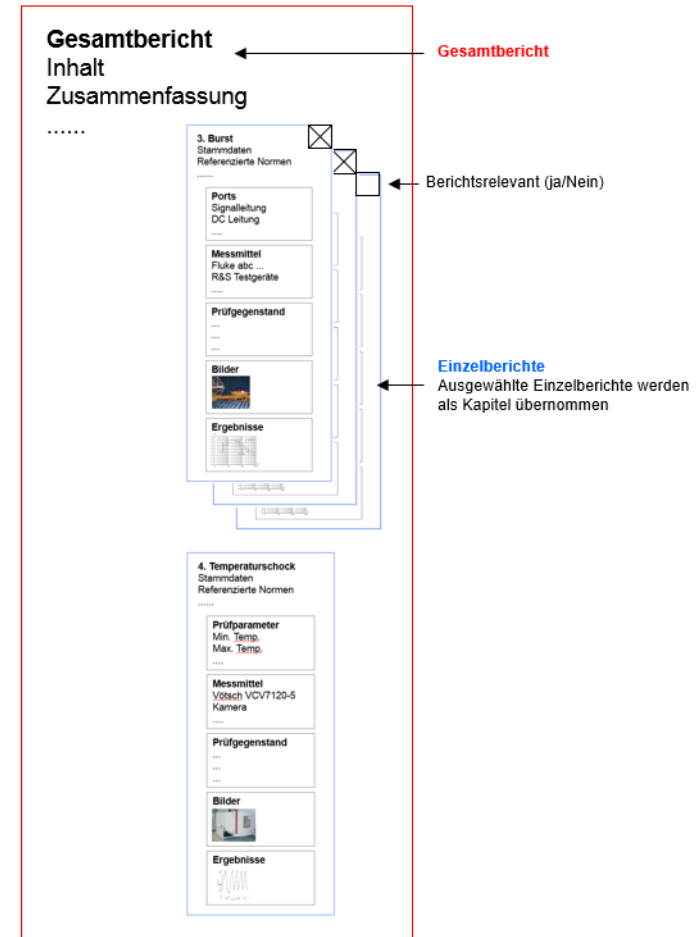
Gesamtbericht
Inhalt
Zusammenfassung
......

Gesamtbericht

3. Burst
Stammdaten
Referenzierte Normen
......

Berichtsrelevant (ja/Nein)

Ports
Signalleitung
DC Leitung
.....

Messmittel
Fluke abc ...
R&S Testgeräte
.....

Prüfgegenstand
...
...
...

Bilder

Ergebnisse

Einzelberichte
Ausgewählte Einzelberichte werden als Kapitel übernommen

4. Temperaturschock
Stammdaten
Referenzierte Normen
......

Prüfparameter
Min. Temp.
Max. Temp.
.....

Messmittel
Vötsch VCV7120-5
Kamera
.....

Prüfgegenstand
...
...
...

Bilder

Ergebnisse